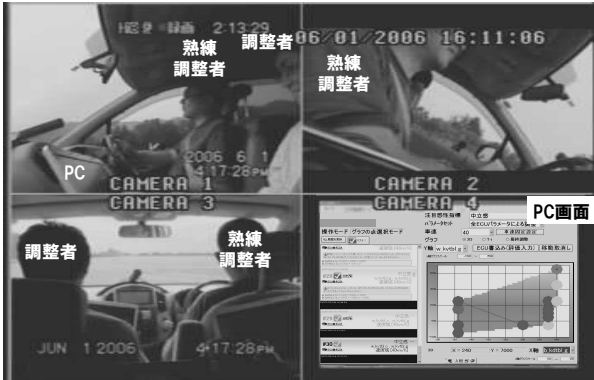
HDD2 録画 2:13:29
熟練
調整者
調整者
06/01/2006 16:11:06
熟練
調整者
PC
2006 6 1
4:17:28PM
CAMERA 1
CAMERA 2
CAMERA 3
CAMERA 4
調整者
熟練
調整者
JUN 1 2006
4:17:28PM
PC画面
操作モード
グラフの点選択モード
Y軸
ECU書込み(評価入力)
移動取消し
X = 240
Y = 7000
X軸